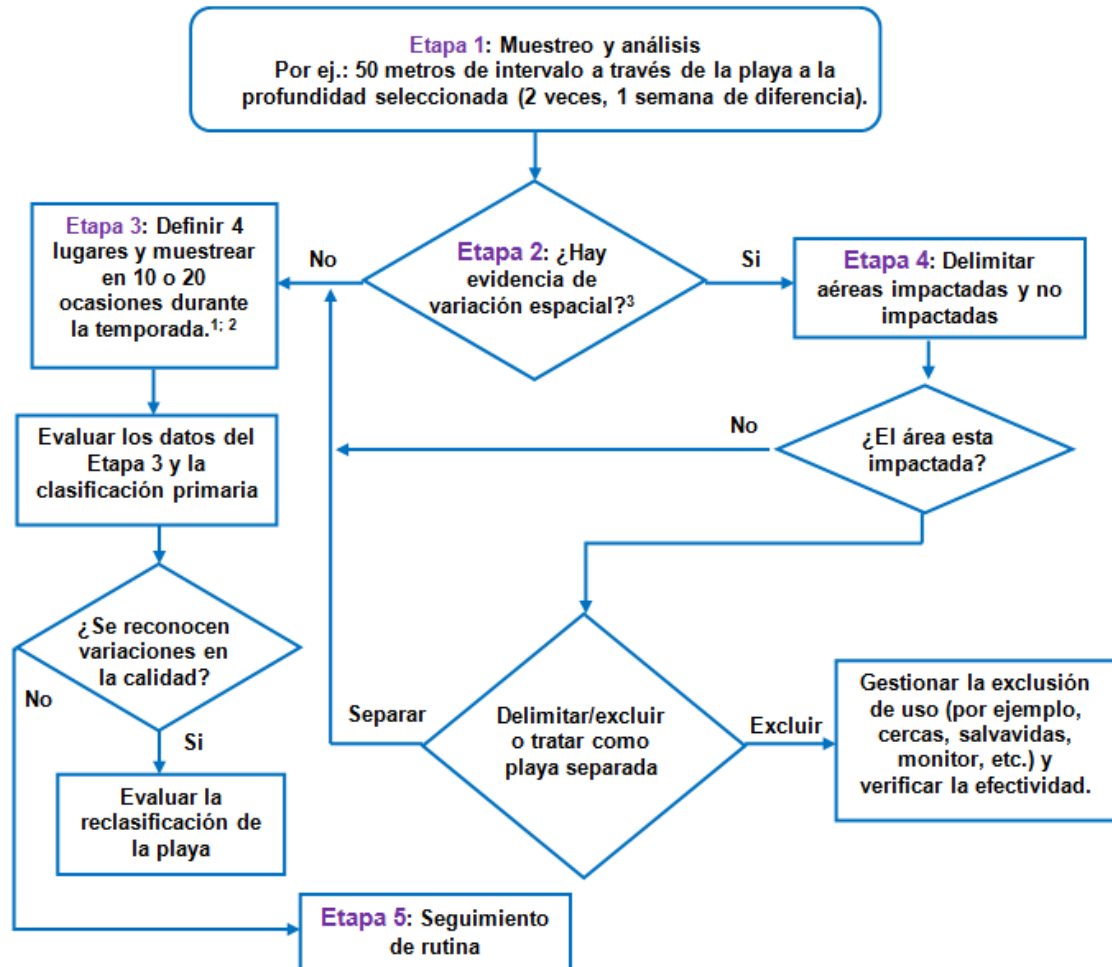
Etapa 1: Muestreo y análisis
Por ej.: 50 metros de intervalo a través de la playa a la profundidad seleccionada (2 veces, 1 semana de diferencia).

Etapa 2: ¿Hay evidencia de variación espacial?$^3$

No

Si

Etapa 3: Definir 4 lugares y muestrear en 10 o 20 ocasiones durante la temporada.$^{1; 2}$

Etapa 4: Delimitar aéreas impactadas y no impactadas

No

¿El área esta impactada?

Evaluar los datos del Etapa 3 y la clasificación primaria

¿Se reconocen variaciones en la calidad?

No

Si

Separar

Delimitar/excluir o tratar como playa separada

Excluir

Gestionar la exclusión de uso (por ejemplo, cercas, salvavidas, monitor, etc.) y verificar la efectividad.

Evaluar la reclasificación de la playa

Etapa 5: Seguimiento de rutina